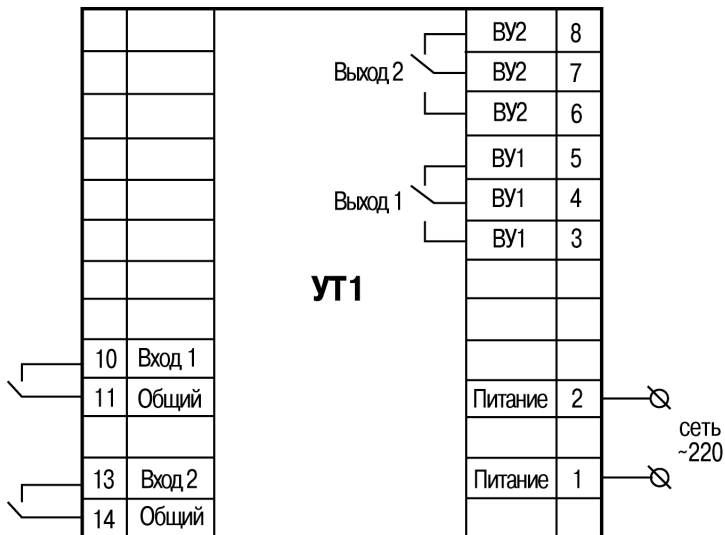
| | |
|---|---|
| | |
| | |
| | |
| | |
| | |
| | |
| | |
| | |
| 10 | Вход 1 |
| 11 | Общий |
| | |
| 13 | Вход 2 |
| 14 | Общий |

УТ1

Выход 2

Выход 1

| | |
|---|---|
| ВУ2 | 8 |
| ВУ2 | 7 |
| ВУ2 | 6 |
| ВУ1 | 5 |
| ВУ1 | 4 |
| ВУ1 | 3 |
| | |
| | |
| | |
| Питание | 2 |
| | |
| Питание | 1 |
| | |

сеть ~220